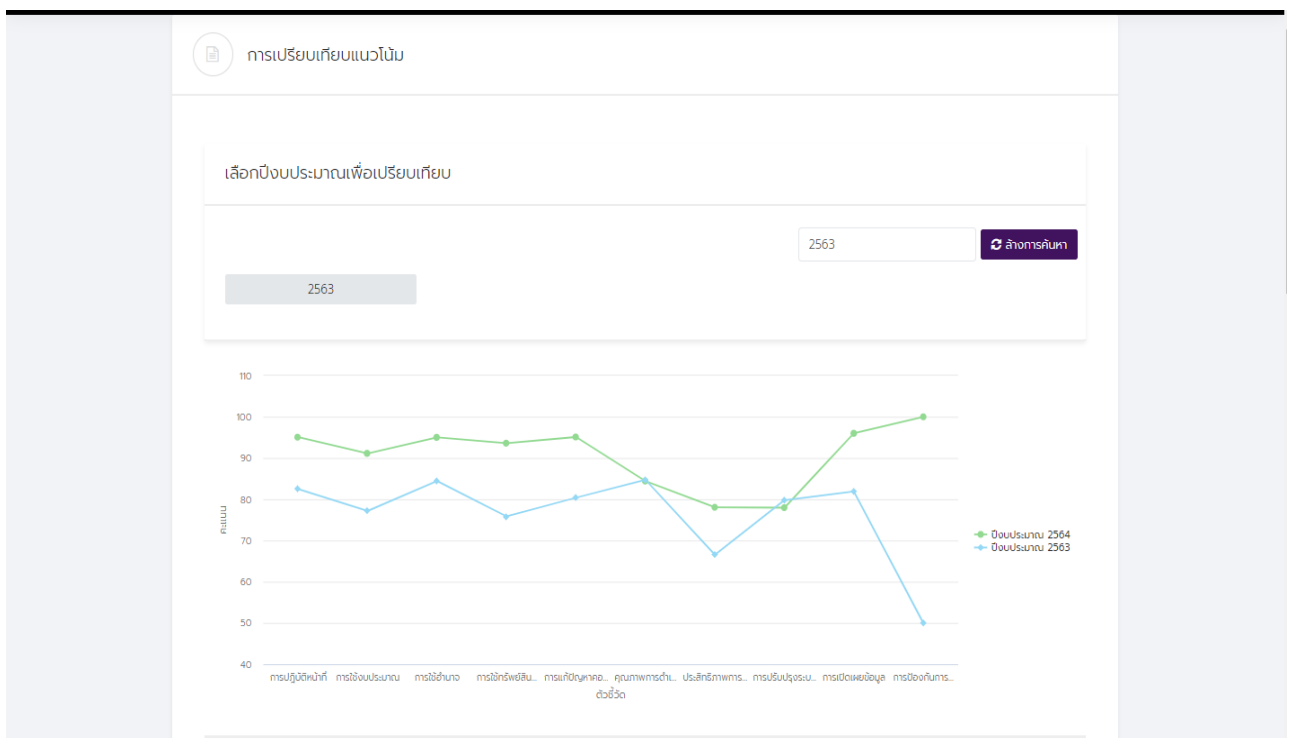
การเปรียบเทียบแนวโน้ม

เลือกปีงบประมาณเพื่อเปรียบเทียบ

2563

ล้างการค้นหา

2563

110
100
90
80
70
60
50
40

คะแนน

การปฏิบัติหน้าที่ การใช้งบประมาณ การใช้อำนาจ การใช้ทรัพย์สิน... การแก้ปัญหาคอ... คุณภาพการดำเ... ประสิทธิภาพการ... การปรับปรุงระบ... การเปิดเผยข้อมูล การป้องกันการ...

ตัวชี้วัด

ปีงบประมาณ 2564
ปีงบประมาณ 2563